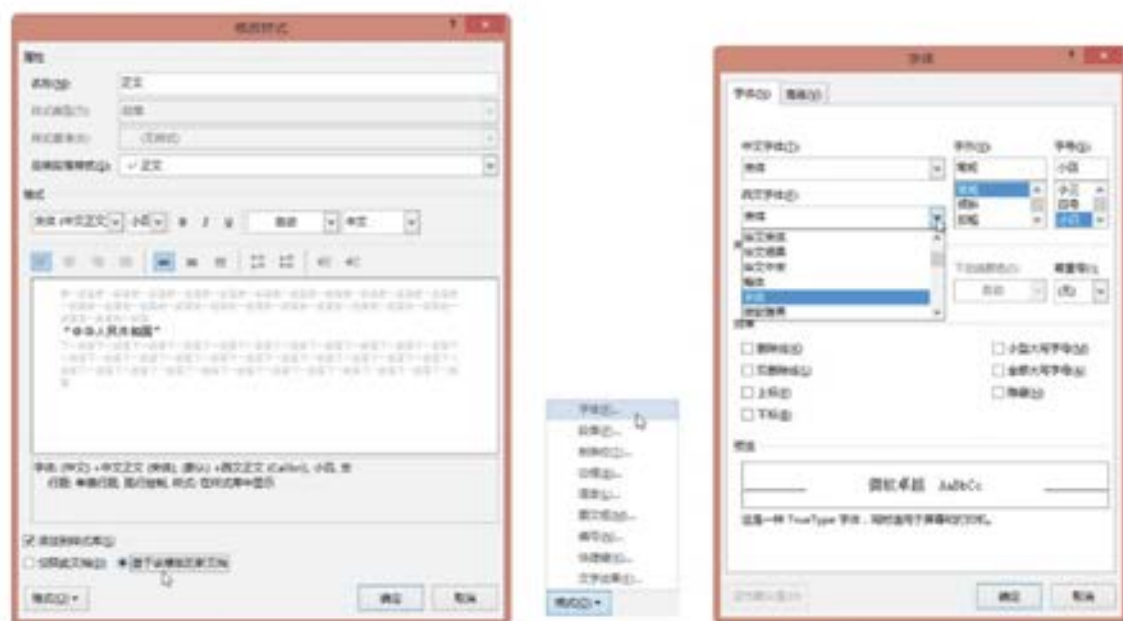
修改样式

属性

名称(N): 正文

样式类型(T): 段落

样式基准(B): (无样式)

后续段落样式(S): 正文

格式

宋体 (中文正文) 小四 B I U 自动 中文

"中华人民共和国"

字体: (中文) +中文正文 (宋体), (默认) +西文正文 (Calibri), 小四, 左
行距: 单倍行距, 段后控制, 样式: 在样式库中显示

☑ 添加到样式库(S)

☐ 仅限此文档(D) ● 基于该模板的新文档

格式(O) ▾ 确定 取消

字体(F)...
段落(P)...
制表位(T)...
边框(B)...
语言(L)...
图文框(M)...
编号(N)...
快捷键(K)...
文字效果(E)...
格式(O) ▾

字体

字体(N) 高级(V)

中文字体(T):
宋体

字形(Y):
常规

字号(S):
小四

西文字体(F):
宋体

常规
倾斜
加粗

小三
四号
小四

华文宋体
华文细黑
华文中宋
楷体
宋体
微软雅黑

下划线颜色(I):
自动

着重号(·):
(无)

效果

☐ 删除线(K)
☐ 双删除线(L)
☐ 上标(P)
☐ 下标(B)

☐ 小型大写字母(M)
☐ 全部大写字母(A)
☐ 隐藏(H)

预览

微软卓越 AaBbCc

这是一种 TrueType 字体，同时适用于屏幕和打印机。

设为默认值(D) 确定 取消